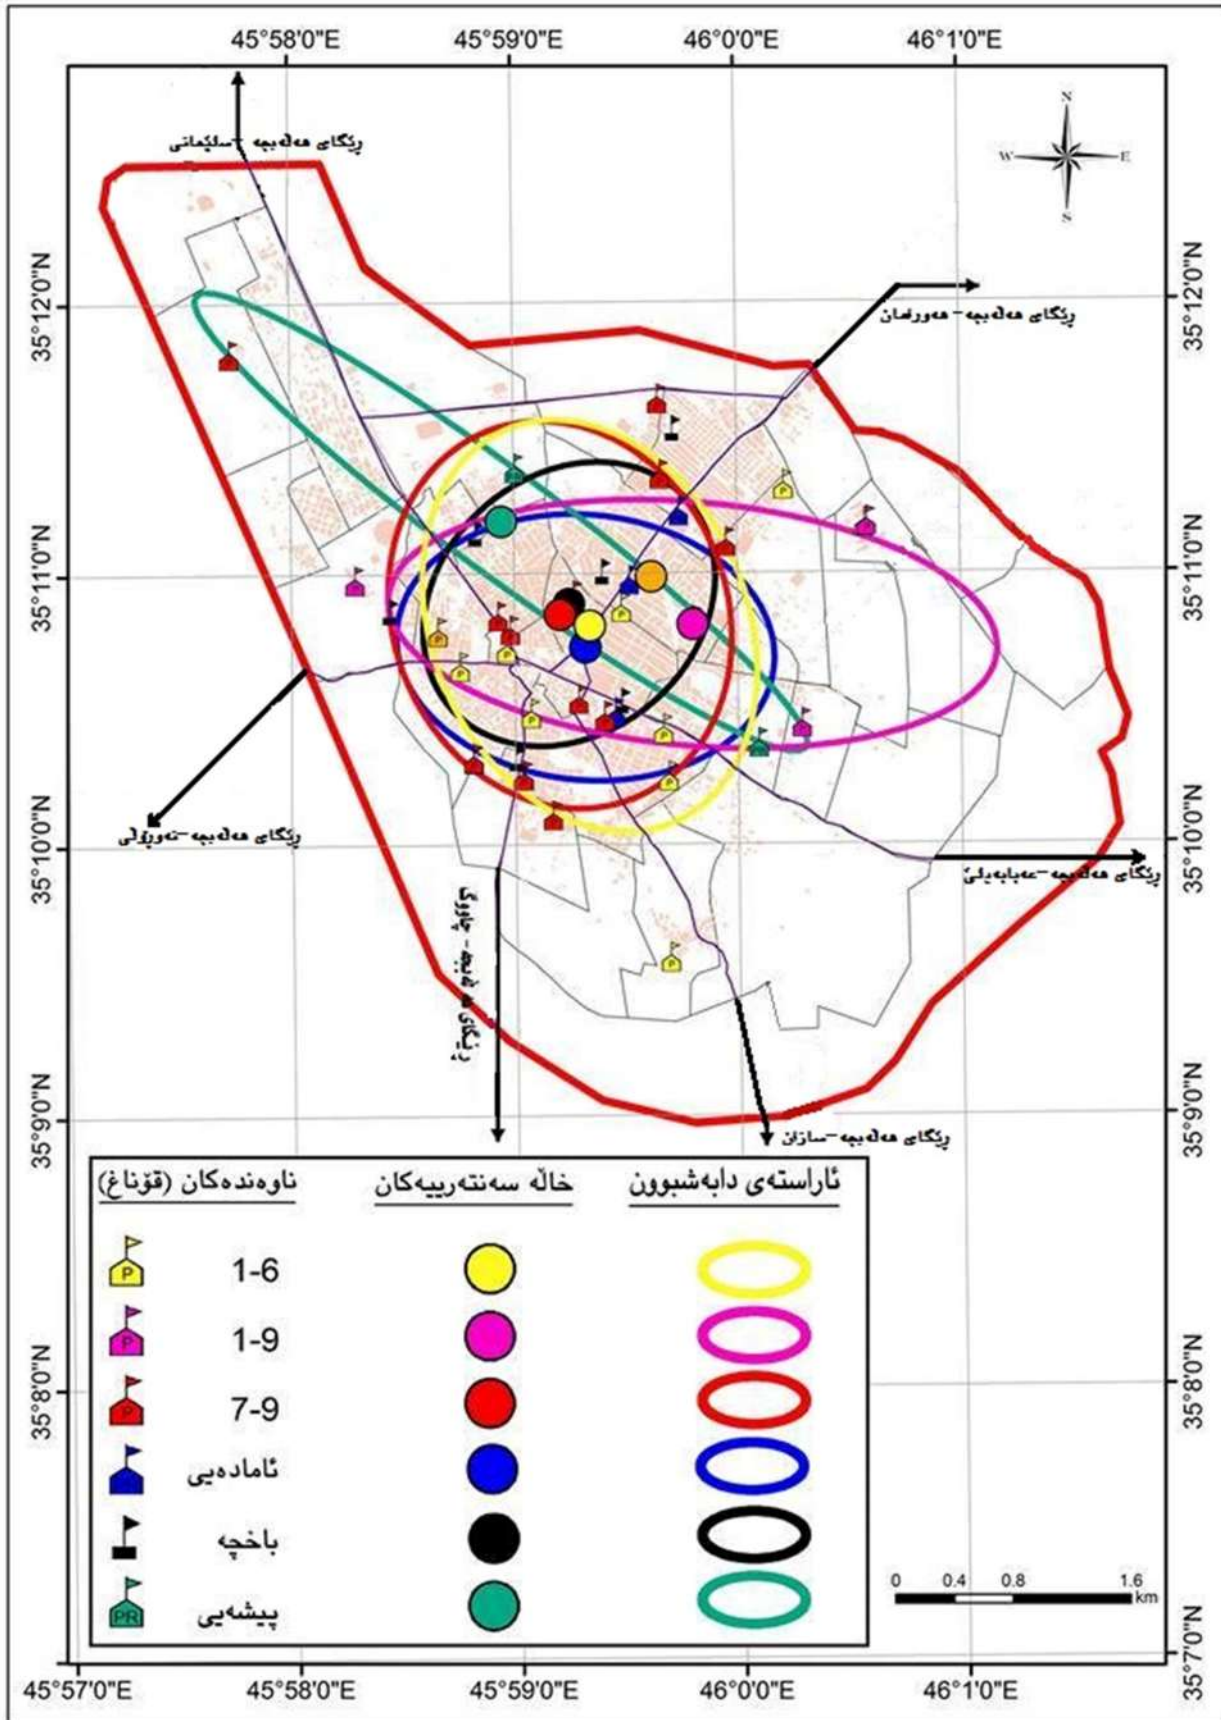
45°58'0"E 45°59'0"E 46°0'0"E 46°1'0"E

N
W E
S

ڕێگای هەڵەبجە - سلێمانی

ڕێگای هەڵەبجە - هەورامان

ڕێگای هەڵەبجە - تەوێڵی

ڕێگای هەڵەبجە - عەبابەیلێ

ڕێگای هەڵەبجە - خورماڵ

ڕێگای هەڵەبجە - سازان

35°12'0"N
35°11'0"N
35°10'0"N
35°9'0"N
35°8'0"N
35°7'0"N

| ئاراستەی دابەشبوون | خاڵە سەنتەرییەکان | ناوەندەکان (قۆناغ) |
|---|---|---|
| | | 1-6 |
| | | 1-9 |
| | | 7-9 |
| | | ئامادەیی |
| | | باخچە |
| | | پیشەیی |

P
PR

0 0.4 0.8 1.6 km

45°57'0"E 45°58'0"E 45°59'0"E 46°0'0"E 46°1'0"E